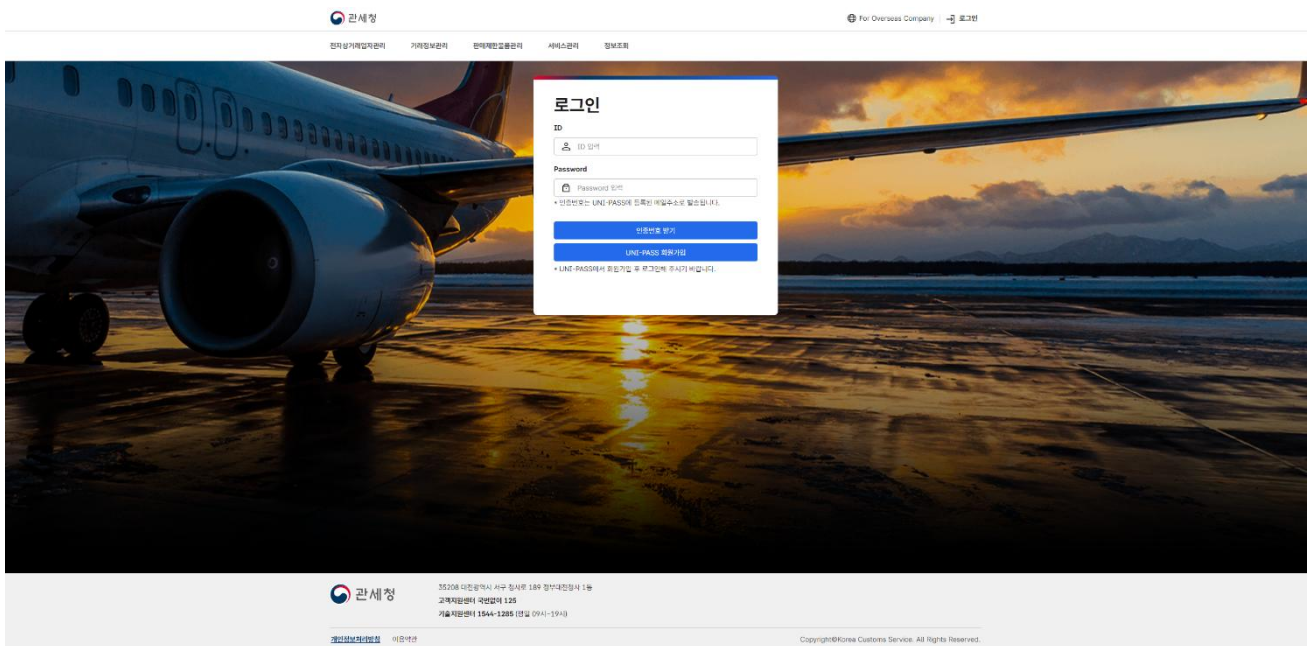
관세청

For Overseas Company | 로그인

전자상거래업자관리 거래정보관리 판매제한물품관리 서비스관리 정보조회

로그인

ID

ID 입력

Password

Password 입력

* 인증번호는 UNI-PASS에 등록된 메일주소로 발송됩니다.

인증번호 받기

UNI-PASS 회원가입

* UNI-PASS에서 회원가입 후 로그인해 주시기 바랍니다.

관세청

35208 대전광역시 서구 청사로 189 정부대전청사 1동

고객지원센터 국번없이 125

기술지원센터 1544-1285 (평일 09시~19시)

개인정보처리방침 이용약관

Copyright©Korea Customs Service. All Rights Reserved.